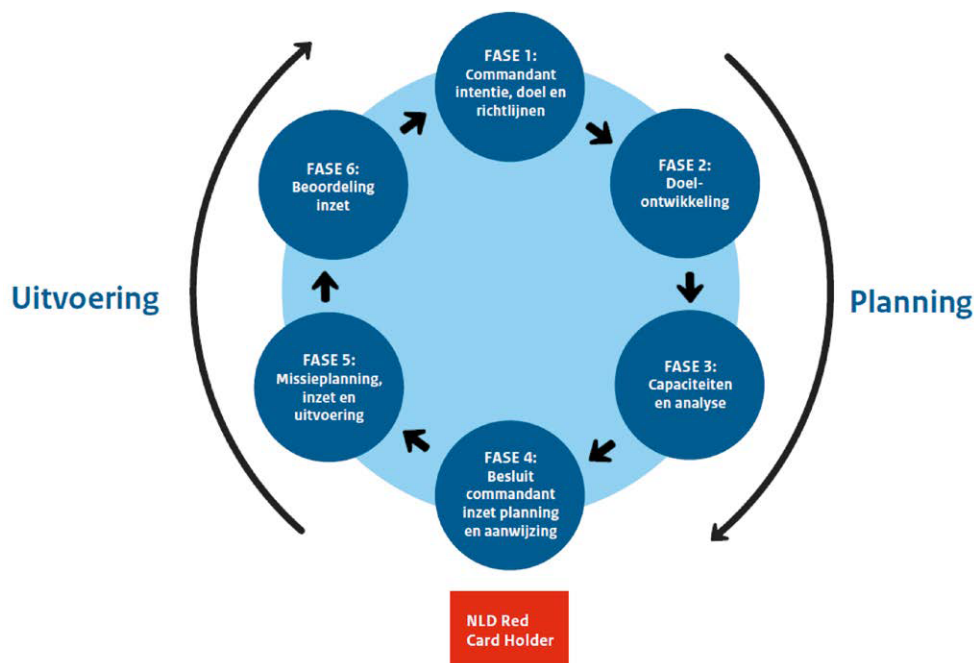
FASE 1:
Commandant intentie, doel en richtlijnen

FASE 2:
Doelontwikkeling

FASE 3:
Capaciteiten en analyse

FASE 4:
Besluit commandant inzet planning en aanwijzing

FASE 5:
Missieplanning, inzet en uitvoering

FASE 6:
Beoordeling inzet

Uitvoering

Planning

NLD Red Card Holder